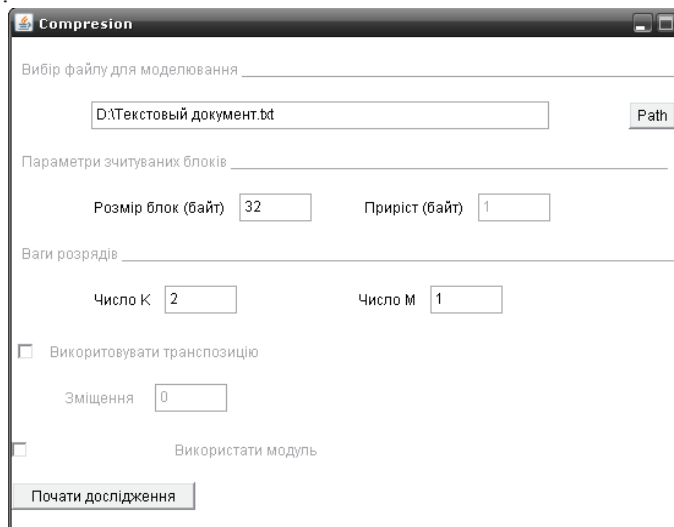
Compresion

Вибір файлу для моделювання

D:\Текстовый документ.txt

Path

Параметри зчитуваних блоків

Розмір блок (байт) 32

Приріст (байт) 1

Ваги розрядів

Число K 2

Число M 1

Викоритовувати транспозицію

Зміщення 0

Використати модуль

Почати дослідження